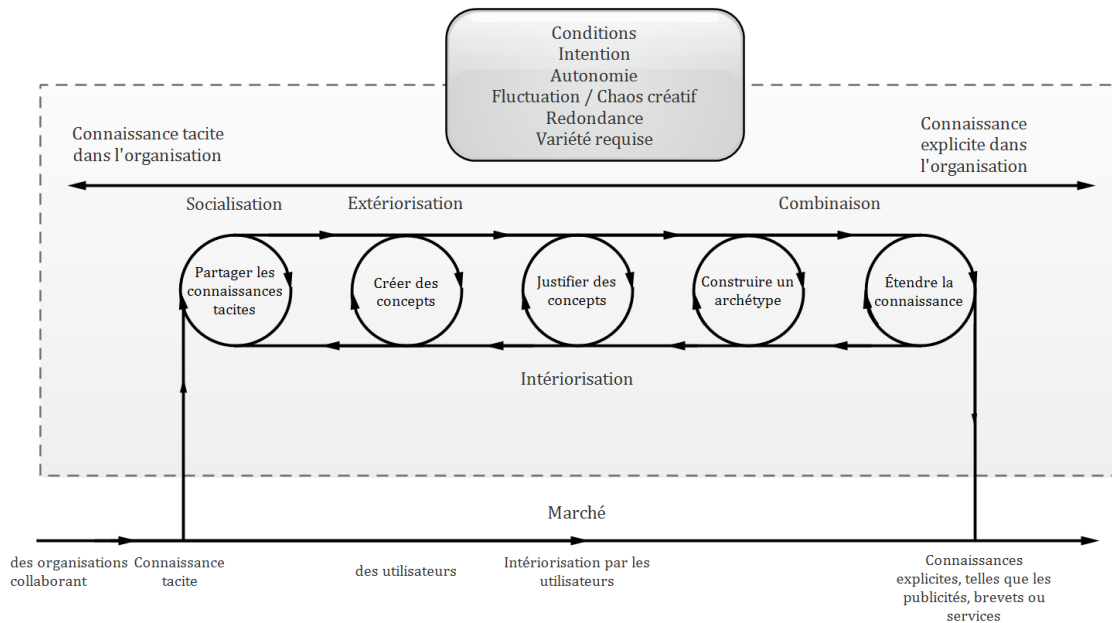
Conditions
Intention
Autonomie
Fluctuation / Chaos créatif
Redondance
Variété requise

Connaissance tacite dans l'organisation

Connaissance explicite dans l'organisation

Socialisation

Extériorisation

Combinaison

Partager les connaissances tacites

Créer des concepts

Justifier des concepts

Construire un archétype

Étendre la connaissance

Intériorisation

Marché

des organisations collaborant

Connaissance tacite

des utilisateurs

Intériorisation par les utilisateurs

Connaissances explicites, telles que les publicités, brevets ou services